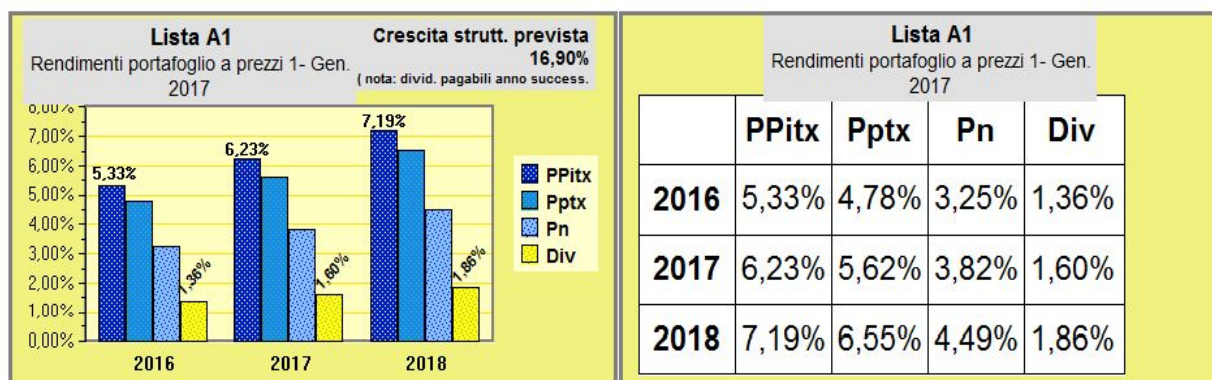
Lista A1
Rendimenti portafoglio a prezzi 1- Gen. 2017

Crescita strutt. prevista
16,90%
( nota: divid. pagabili anno success.

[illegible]
7,00%
6,00%
5,00%
4,00%
3,00%
2,00%
1,00%
0,00%

5,33%
1,36%
6,23%
1,60%
7,19%
1,86%

2016
2017
2018

PPitx
Pptx
Pn
Div

Lista A1
Rendimenti portafoglio a prezzi 1- Gen. 2017

| | PPitx | Pptx | Pn | Div |
|---|---|---|---|---|
| 2016 | 5,33% | 4,78% | 3,25% | 1,36% |
| 2017 | 6,23% | 5,62% | 3,82% | 1,60% |
| 2018 | 7,19% | 6,55% | 4,49% | 1,86% |